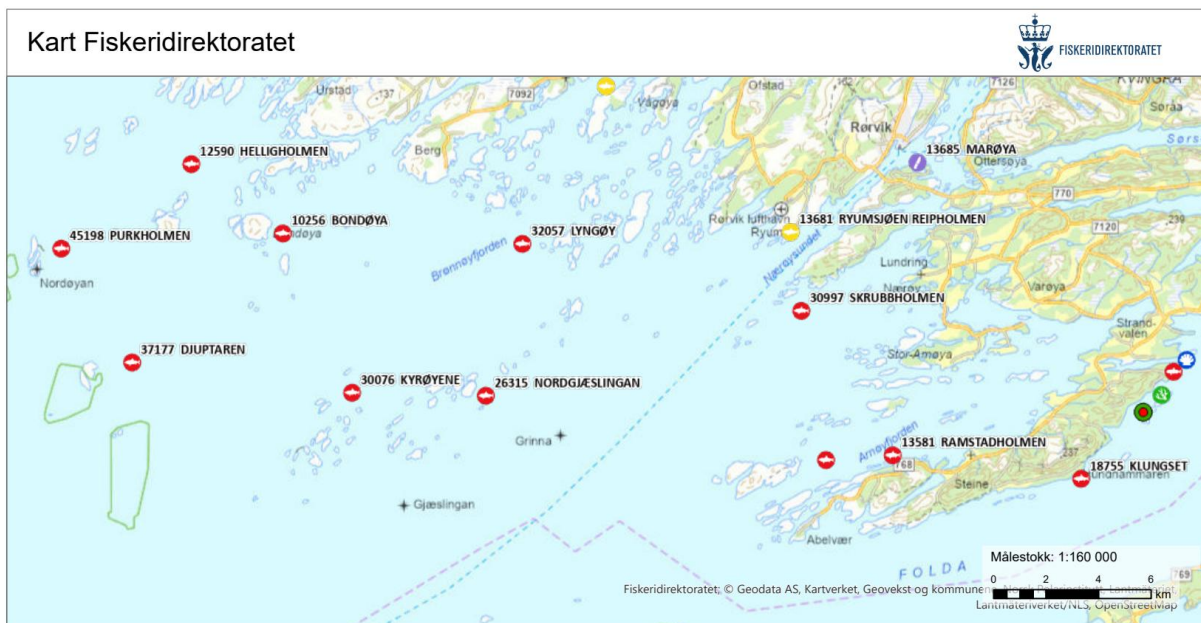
Kart Fiskeridirektoratet

FISKERIDIREKTORATET

Urstad
137
7092
Vågøya
Ofstad
7126
KVINGRA
Søråa
Rørvik
Sørs
Berg
12590 HELLIGHOLMEN
13685 MARØYA
Ottersøya
770
Rørvik lufthavn
13681 RYUMSJØEN REIPHOLMEN
Ryum
10256 BONDØYA
Bondøya
45198 PURKHOLMEN
32057 LYNGØY
7120
Nordøyan
Brennøyfjorden
Nærøysundet
Lundring
Varøya
30997 SKRUBBHOLMEN
Strandvalen
Stor-Amøya
37177 DJUPTAREN
30076 KYRØYENE
26315 NORDGJÆSLINGAN
Grinna
13581 RAMSTADHOLMEN
Amøyfjorden
768
18755 KLUNGSET
Lundhammaren
Steine
Gjæslingan
Abelvær
FOLDA
Målestokk: 1:160 000
0 2 4 6 km
Fiskeridirektoratet; © Geodata AS, Kartverket, Geovekst og kommuner, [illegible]
Lantmäteriverket/NLS, OpenStreetMap